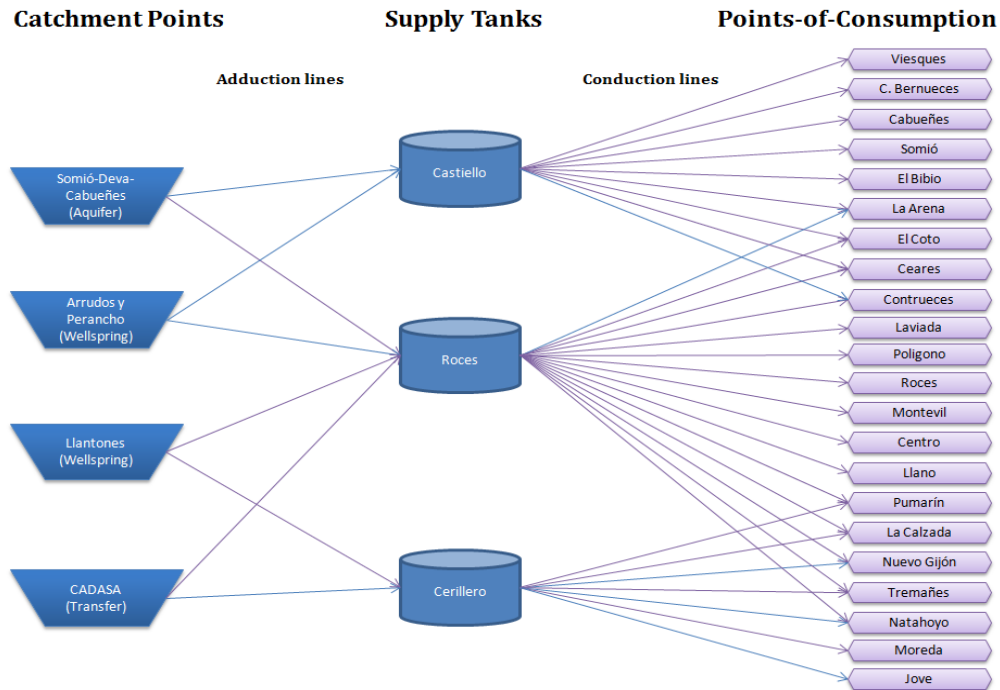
Catchment Points

Supply Tanks

Points-of-Consumption

Adduction lines

Conduction lines

Somió-Deva-Cabueñes (Aquifer)

Arrudos y Perancho (Wellspring)

Llantones (Wellspring)

CADASA (Transfer)

Castiello

Roces

Cerillero

Viesques

C. Bernueces

Cabueñes

Somió

El Bibio

La Arena

El Coto

Ceares

Contrueces

Laviada

Polígono

Roces

Montevil

Centro

Llano

Pumarín

La Calzada

Nuevo Gijón

Tremañes

Natahoyo

Moreda

Jove